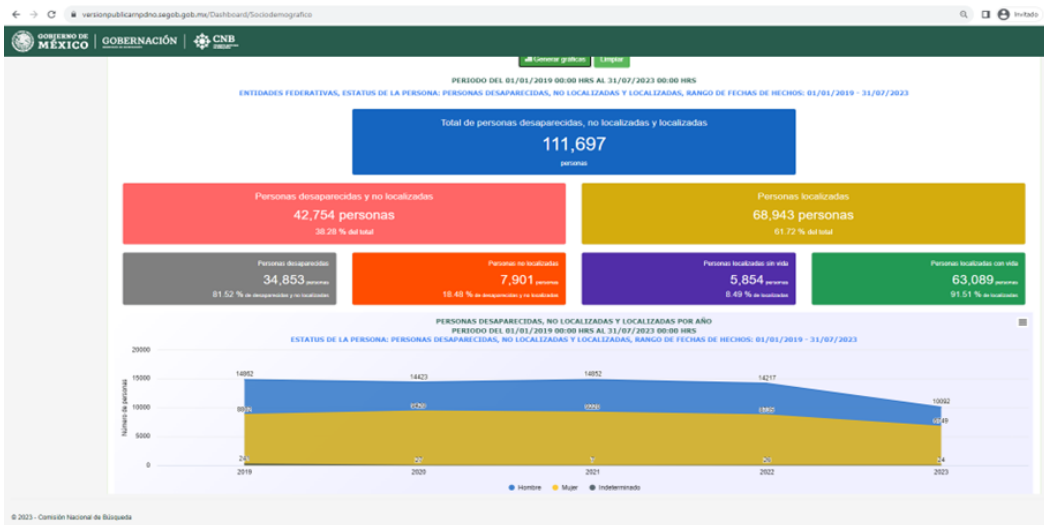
versionpublicarnpdno.segob.gob.mx/Dashboard/Sociodemografico

Invitado

GOBIERNO DE MÉXICO | GOBERNACIÓN | CNB

Generar gráficas Limpiar

PERIODO DEL 01/01/2019 00:00 HRS AL 31/07/2023 00:00 HRS
ENTIDADES FEDERATIVAS, ESTATUS DE LA PERSONA: PERSONAS DESAPARECIDAS, NO LOCALIZADAS Y LOCALIZADAS, RANGO DE FECHAS DE HECHOS: 01/01/2019 - 31/07/2023

Total de personas desaparecidas, no localizadas y localizadas
111,697
personas

Personas desaparecidas y no localizadas
42,754 personas
38.28 % del total

Personas localizadas
68,943 personas
61.72 % del total

Personas desaparecidas
34,853 personas
81.52 % de desaparecidas y no localizadas

Personas no localizadas
7,901 personas
18.48 % de desaparecidas y no localizadas

Personas localizadas sin vida
5,854 personas
8.49 % de localizadas

Personas localizadas con vida
63,089 personas
91.51 % de localizadas

PERSONAS DESAPARECIDAS, NO LOCALIZADAS Y LOCALIZADAS POR AÑO
PERIODO DEL 01/01/2019 00:00 HRS AL 31/07/2023 00:00 HRS
ESTATUS DE LA PERSONA: PERSONAS DESAPARECIDAS, NO LOCALIZADAS Y LOCALIZADAS, RANGO DE FECHAS DE HECHOS: 01/01/2019 - 31/07/2023

20000
15000
10000
5000
0
Número de personas

14852
14423
14852
14217
10092
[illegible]
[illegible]
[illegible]
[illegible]
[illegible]
24
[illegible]
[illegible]
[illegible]
24

2019 2020 2021 2022 2023

Hombre Mujer Indeterminado

© 2023 - Comisión Nacional de Búsqueda